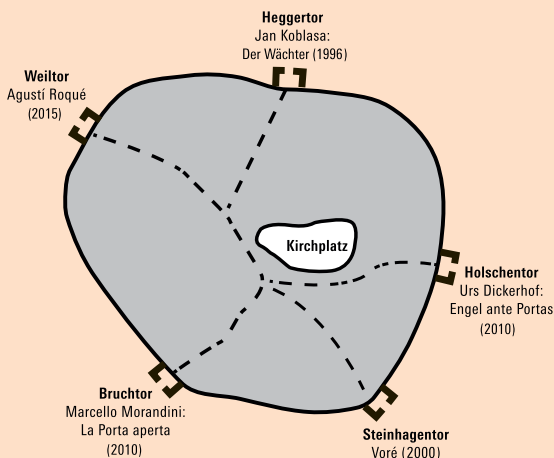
Heggertor
Jan Koblasa:
Der Wächter (1996)

Weiltor
Agustí Roqué
(2015)

Kirchplatz

Holschentor
Urs Dickerhof:
Engel ante Portas
(2010)

Bruchtor
Marcello Morandini:
La Porta aperta
(2010)

Steinhagentor
Voré (2000)